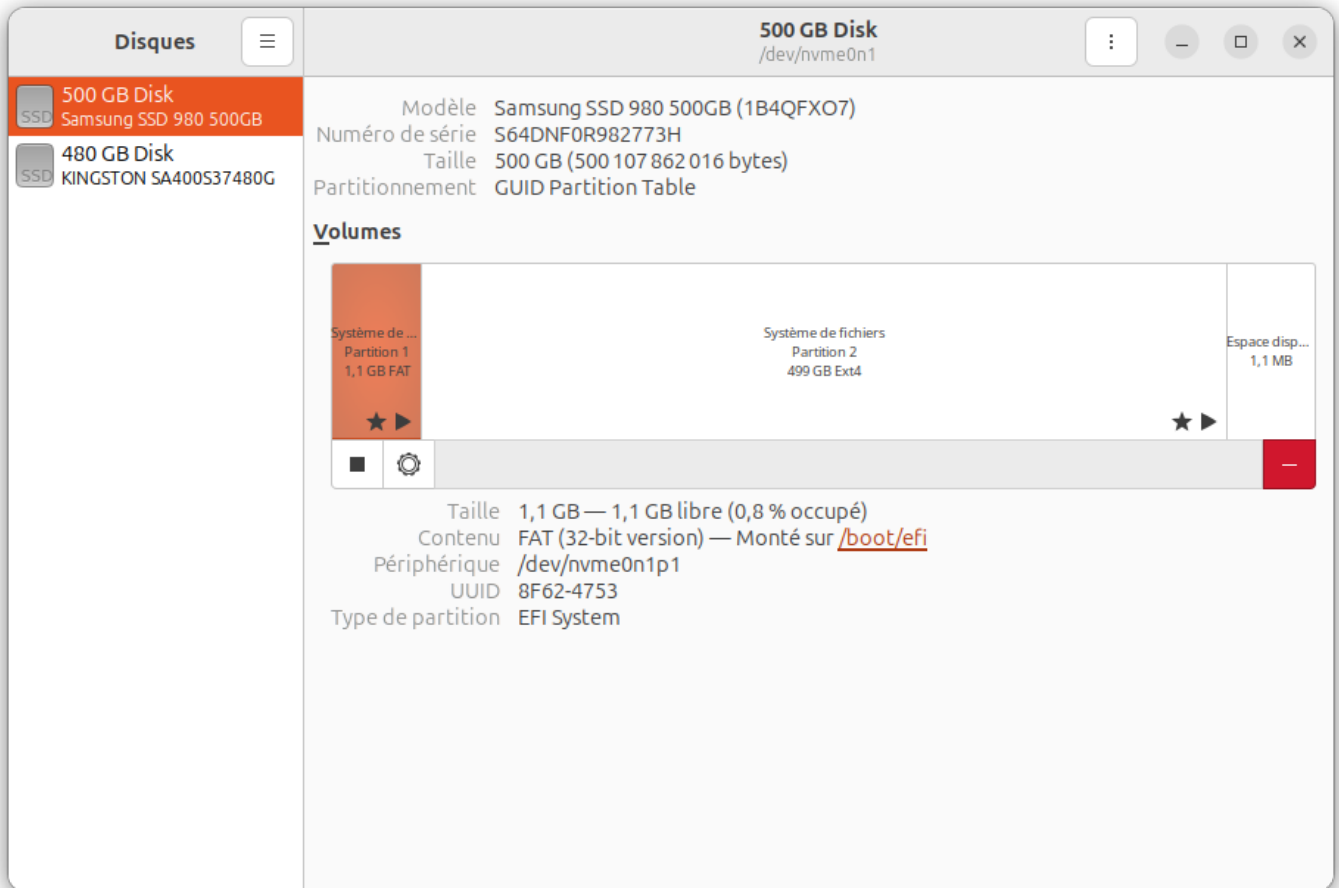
Disques

500 GB Disk
/dev/nvme0n1

SSD 500 GB Disk
Samsung SSD 980 500GB

SSD 480 GB Disk
KINGSTON SA400S37480G

Modèle Samsung SSD 980 500GB (1B4QFXO7)
Numéro de série S64DNF0R982773H
Taille 500 GB (500 107 862 016 bytes)
Partitionnement GUID Partition Table

Volumes

Système de ...
Partition 1
1,1 GB FAT

Système de fichiers
Partition 2
499 GB Ext4

Espace disp...
1,1 MB

Taille 1,1 GB — 1,1 GB libre (0,8 % occupé)
Contenu FAT (32-bit version) — Monté sur /boot/efi
Périphérique /dev/nvme0n1p1
UUID 8F62-4753
Type de partition EFI System